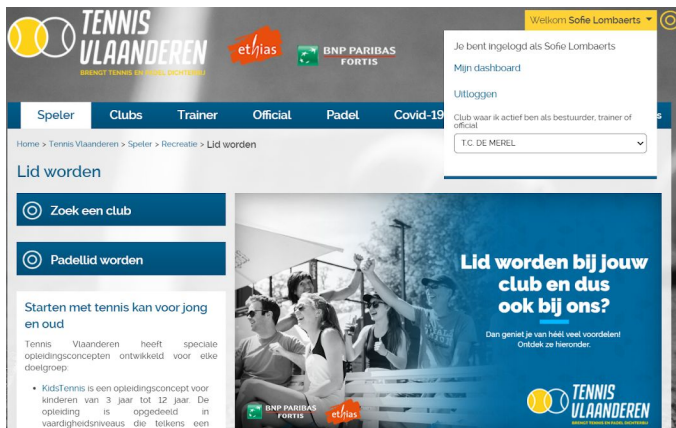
TENNIS VLAANDEREN
BRENGT TENNIS EN PADEL DICHTERBIJ

ethias

BNP PARIBAS FORTIS

Welkom Sofie Lombaerts

Je bent ingelogd als Sofie Lombaerts

Mijn dashboard

Uitloggen

Club waar ik actief ben als bestuurder, trainer of official

T.C. DE MEREL

Speler
Clubs
Trainer
Official
Padel
Covid-19

Home > Tennis Vlaanderen > Speler > Recreatie > Lid worden

Lid worden

Zoek een club

Padellid worden

Starten met tennis kan voor jong en oud

Tennis Vlaanderen heeft speciale opleidingsconcepten ontwikkeld voor elke doelgroep:

KidsTennis is een opleidingsconcept voor kinderen van 3 jaar tot 12 jaar. De opleiding is opgedeeld in vaardigheidsniveaus die telkens een

Lid worden bij jouw club en dus ook bij ons?

Dan geniet je van héél veel voordelen! Ontdek ze hieronder.

BNP PARIBAS FORTIS

ethias

TENNIS VLAANDEREN
BRENGT TENNIS EN PADEL DICHTERBIJ